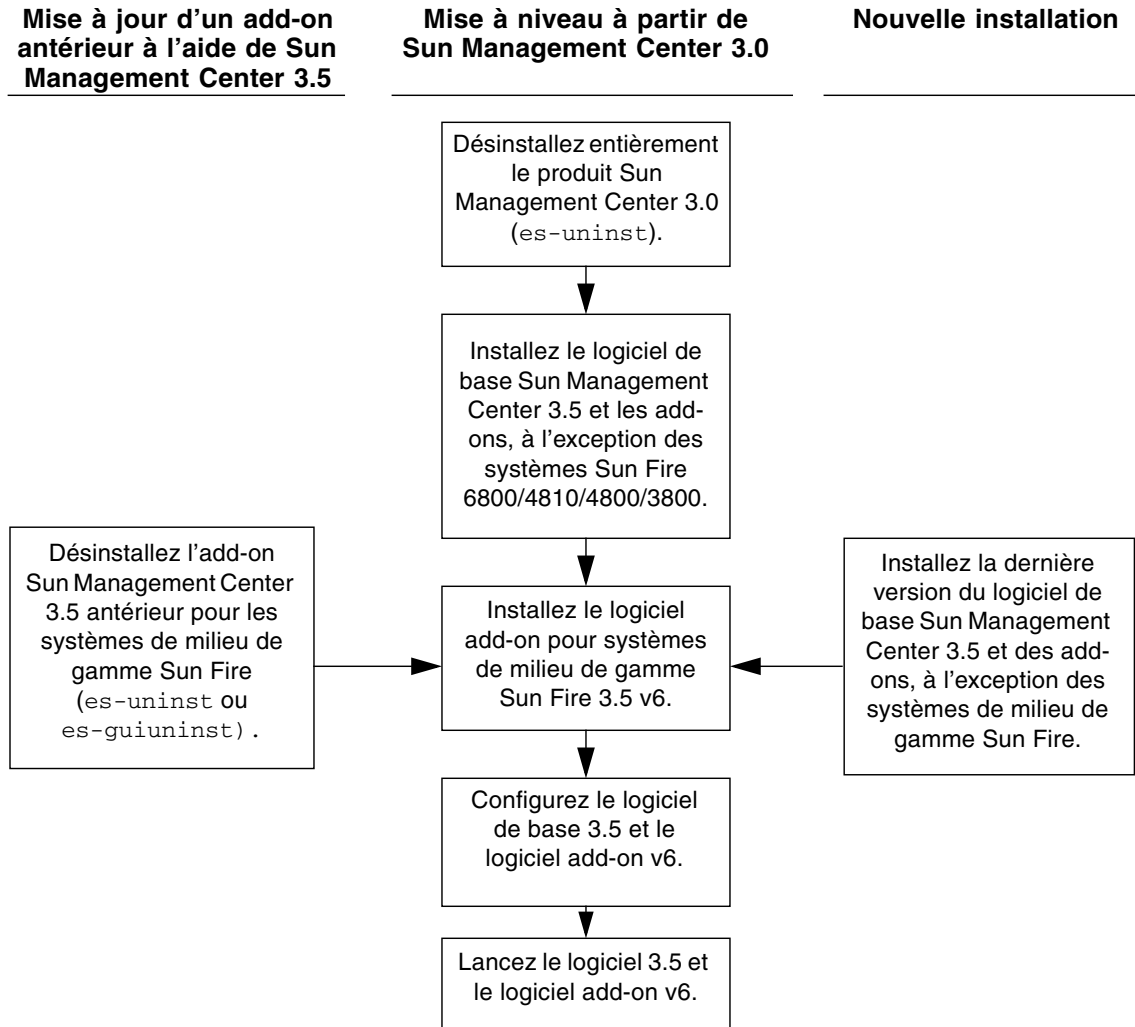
Mise à jour d'un add-on antérieur à l'aide de Sun Management Center 3.5

Mise à niveau à partir de Sun Management Center 3.0

Nouvelle installation

Désinstallez entièrement le produit Sun Management Center 3.0 (es-uninst).

Installez le logiciel de base Sun Management Center 3.5 et les add-ons, à l'exception des systèmes Sun Fire 6800/4810/4800/3800.

Désinstallez l'add-on Sun Management Center 3.5 antérieur pour les systèmes de milieu de gamme Sun Fire (es-uninst ou es-guiuninst).

Installez le logiciel add-on pour systèmes de milieu de gamme Sun Fire 3.5 v6.

Installez la dernière version du logiciel de base Sun Management Center 3.5 et des add-ons, à l'exception des systèmes de milieu de gamme Sun Fire.

Configurez le logiciel de base 3.5 et le logiciel add-on v6.

Lancez le logiciel 3.5 et le logiciel add-on v6.